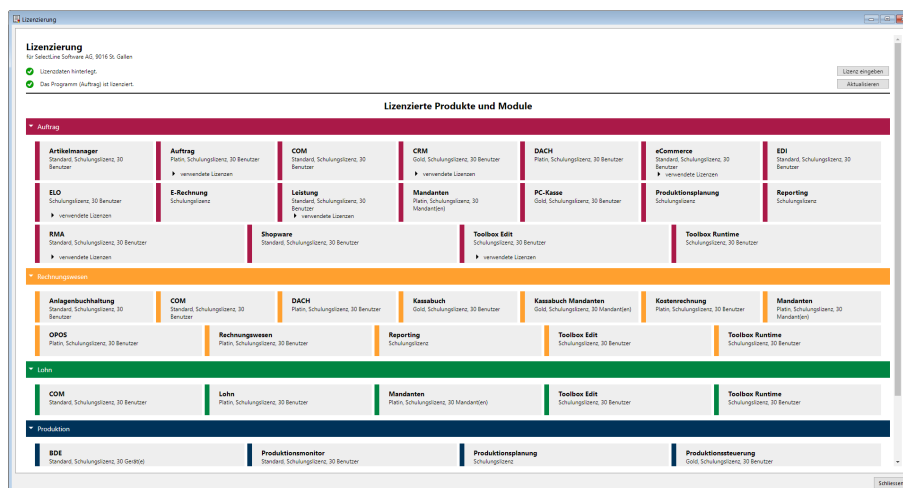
Lizenzierung

Lizenzierung
für SelectLine Software AG, 9016 St. Gallen

Lizenzdaten hinterlegt.
Das Programm (Auftrag) ist lizenziert.

Lizenz eingeben
Aktualisieren

Lizenzierte Produkte und Module

Auftrag

Artikelmanager
Standard, Schulungslizenz, 30 Benutzer

Auftrag
Platin, Schulungslizenz, 30 Benutzer
verwendete Lizenzen

COM
Standard, Schulungslizenz, 30 Benutzer

CRM
Gold, Schulungslizenz, 30 Benutzer
verwendete Lizenzen

DACH
Platin, Schulungslizenz, 30 Benutzer

eCommerce
Standard, Schulungslizenz, 30 Benutzer
verwendete Lizenzen

EDI
Standard, Schulungslizenz, 30 Benutzer

ELO
Schulungslizenz, 30 Benutzer
verwendete Lizenzen

E-Rechnung
Schulungslizenz

Leistung
Standard, Schulungslizenz, 30 Benutzer
verwendete Lizenzen

Mandanten
Platin, Schulungslizenz, 30 Mandant(en)

PC-Kasse
Gold, Schulungslizenz, 30 Benutzer

Produktionsplanung
Schulungslizenz

Reporting
Schulungslizenz

RMA
Standard, Schulungslizenz, 30 Benutzer
verwendete Lizenzen

Shopware
Standard, Schulungslizenz, 30 Benutzer

Toolbox Edit
Schulungslizenz, 30 Benutzer
verwendete Lizenzen

Toolbox Runtime
Schulungslizenz, 30 Benutzer

Rechnungswesen

Anlagenbuchhaltung
Standard, Schulungslizenz, 30 Benutzer

COM
Standard, Schulungslizenz, 30 Benutzer

DACH
Platin, Schulungslizenz, 30 Benutzer

Kassabuch
Gold, Schulungslizenz, 30 Benutzer

Kassabuch Mandanten
Gold, Schulungslizenz, 30 Mandant(en)

Kostenrechnung
Platin, Schulungslizenz, 30 Benutzer

Mandanten
Platin, Schulungslizenz, 30 Mandant(en)

OPOS
Platin, Schulungslizenz, 30 Benutzer

Rechnungswesen
Platin, Schulungslizenz, 30 Benutzer

Reporting
Schulungslizenz

Toolbox Edit
Schulungslizenz, 30 Benutzer

Toolbox Runtime
Schulungslizenz, 30 Benutzer

Lohn

COM
Standard, Schulungslizenz, 30 Benutzer

Lohn
Platin, Schulungslizenz, 30 Benutzer

Mandanten
Platin, Schulungslizenz, 30 Mandant(en)

Toolbox Edit
Schulungslizenz, 30 Benutzer

Toolbox Runtime
Schulungslizenz, 30 Benutzer

Produktion

BDE
Standard, Schulungslizenz, 30 Gerät(e)

Produktionsmonitor
Standard, Schulungslizenz, 30 Benutzer

Produktionsplanung
Schulungslizenz

Produktionssteuerung
Gold, Schulungslizenz, 30 Benutzer

Schliessen